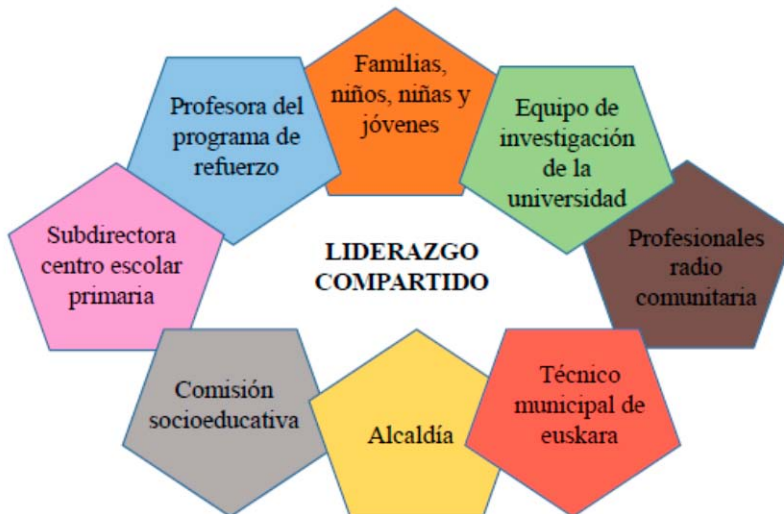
Familias, niños, niñas y jóvenes

Equipo de investigación de la universidad

Profesionales radio comunitaria

Técnico municipal de euskara

Alcaldía

Comisión socioeducativa

Subdirectora centro escolar primaria

Profesora del programa de refuerzo

LIDERAZGO COMPARTIDO